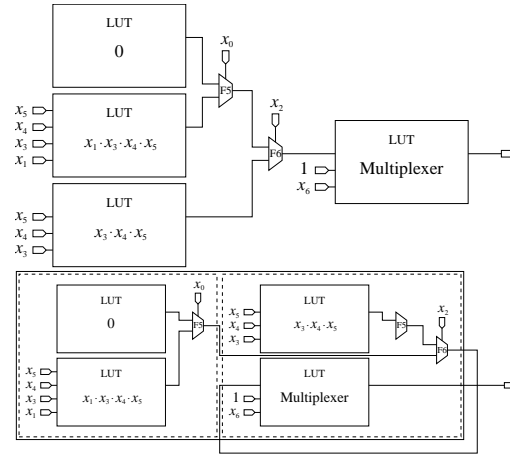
LUT
0

$x_0$

F5

$x_5$
$x_4$
$x_3$
$x_1$

LUT
$x_1 \cdot x_3 \cdot x_4 \cdot x_5$

$x_2$

F6

1
$x_6$

LUT
Multiplexer

$x_5$
$x_4$
$x_3$

LUT
$x_3 \cdot x_4 \cdot x_5$

LUT
0

$x_0$

F5

$x_5$
$x_4$
$x_3$

LUT
$x_3 \cdot x_4 \cdot x_5$

F5

$x_2$

F6

$x_5$
$x_4$
$x_3$
$x_1$

LUT
$x_1 \cdot x_3 \cdot x_4 \cdot x_5$

1
$x_6$

LUT
Multiplexer